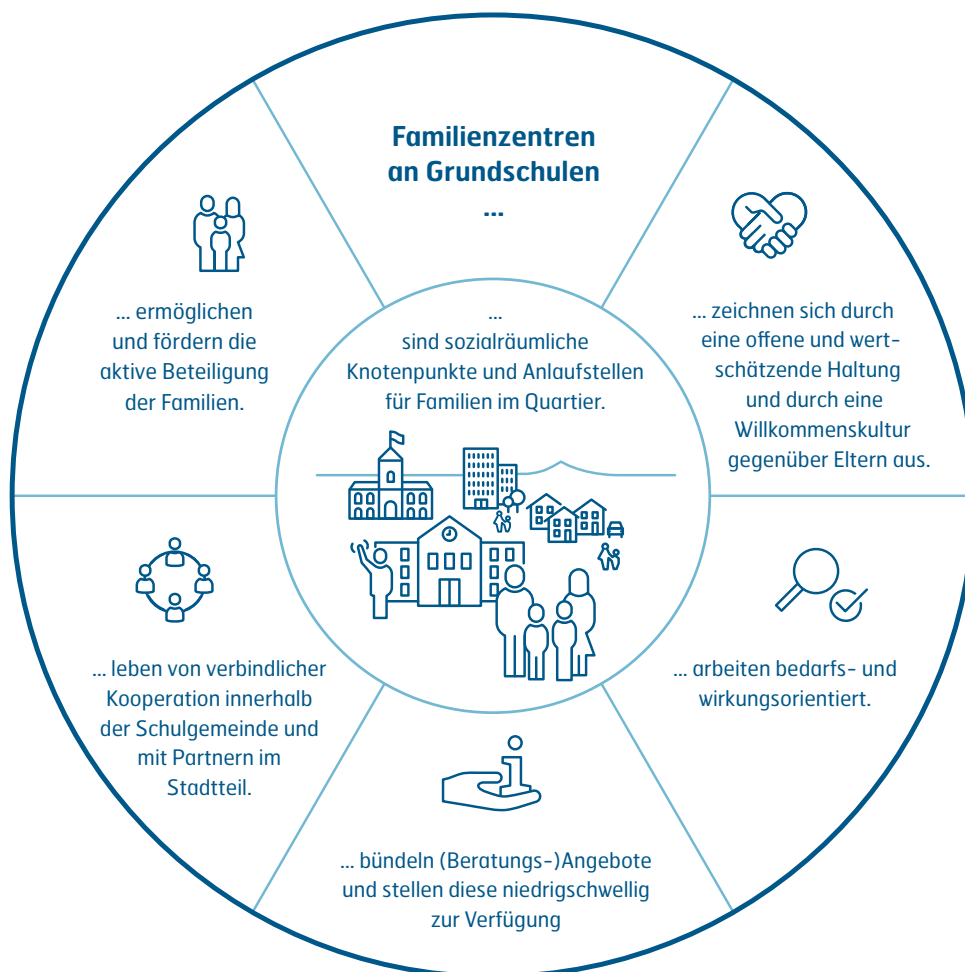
Familienzentren an Grundschulen
...

... sind sozialräumliche Knotenpunkte und Anlaufstellen für Familien im Quartier.

... zeichnen sich durch eine offene und wertschätzende Haltung und durch eine Willkommenskultur gegenüber Eltern aus.

... arbeiten bedarfs- und wirkungsorientiert.

... bündeln (Beratungs-)Angebote und stellen diese niedrigschwellig zur Verfügung

... leben von verbindlicher Kooperation innerhalb der Schulgemeinde und mit Partnern im Stadtteil.

... ermöglichen und fördern die aktive Beteiligung der Familien.